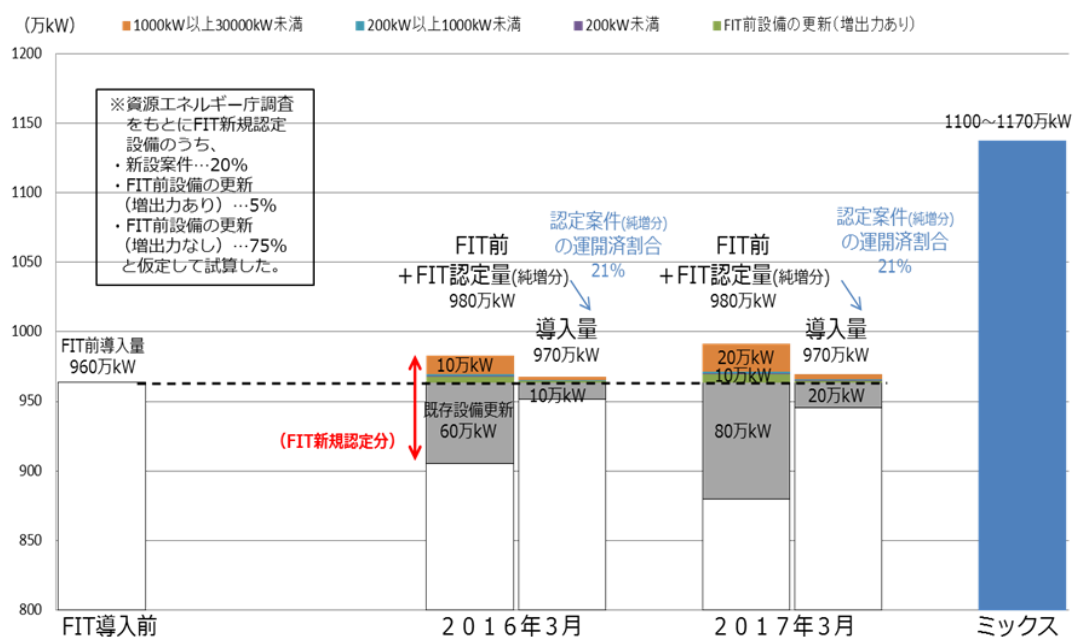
(万kW)
1000kW以上30000kW未満
200kW以上1000kW未満
200kW未満
FIT前設備の更新（増出力あり）

1200
1150
1100
1050
1000
950
900
850
800

※資源エネルギー庁調査をもとにFIT新規認定設備のうち、
・新設案件…20%
・FIT前設備の更新（増出力あり）…5%
・FIT前設備の更新（増出力なし）…75%
と仮定して試算した。

FIT前導入量
960万kW

FIT前
＋FIT認定量(純増分)
980万kW

認定案件(純増分)の運開済割合
21%

導入量
970万kW

10万kW
既存設備更新
60万kW
(FIT新規認定分)
10万kW

FIT前
＋FIT認定量(純増分)
980万kW

認定案件(純増分)の運開済割合
21%

導入量
970万kW

20万kW
10万kW
80万kW
20万kW

1100～1170万kW

FIT導入前
２０１６年３月
２０１７年３月
ミックス